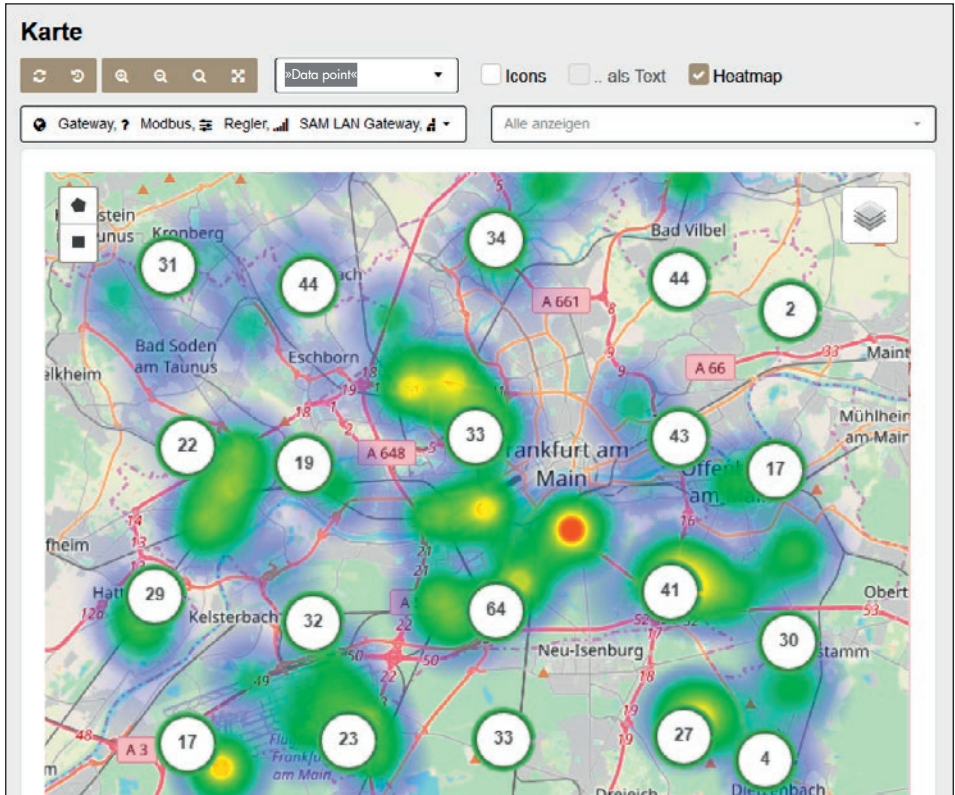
Karte

»Data point«

Icons

.. als Text

Heatmap

Gateway, Modbus, Regler, SAM LAN Gateway,

Alle anzeigen

stein
unus
Kronberg
31
44
34
Bad Vilbel
44
2
A 661
Bad Soden am Taunus
Eschborn
A 66
Maint
elkheim
Mühlheim am Main
22
19
33
43
17
A 648
Frankfurt am Main
Offenb am M
heim
29
Hatt
Kelsterbach
32
64
41
Obert
30
Neu-Isenburg
stamm
17
23
33
27
4
A 3
Flug Frankfurt am Main
Dreieich
Dietzenbach
18
19
9
33
14
13
16
17
21
22
50
49
48
52
53
12a